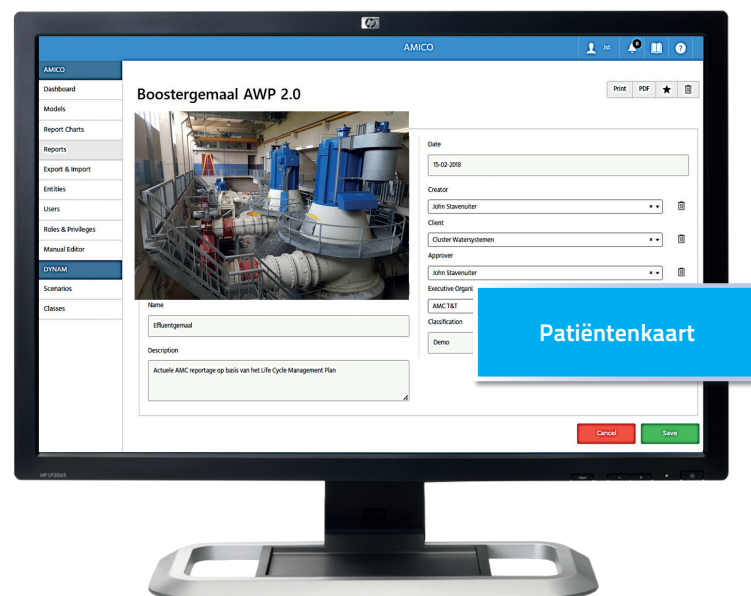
AMICO

JM

0

AMICO
Dashboard
Models
Report Charts
Reports
Export & Import
Entities
Users
Roles & Privileges
Manual Editor
DYNAM
Scenarios
Classes

Boostergemaal AWP 2.0

Print PDF

Date
15-02-2018

Creator
John Stavenuiter

Client
Cluster Watersystemen

Approver
John Stavenuiter

Executive Organi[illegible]
AMC T&T

Classification
Demo

Name
Effluentgemaal

Description
Actuele AMC reportage op basis van het Life Cycle Management Plan

Patiëntenkaart

Cancel
Save

HP LP3065